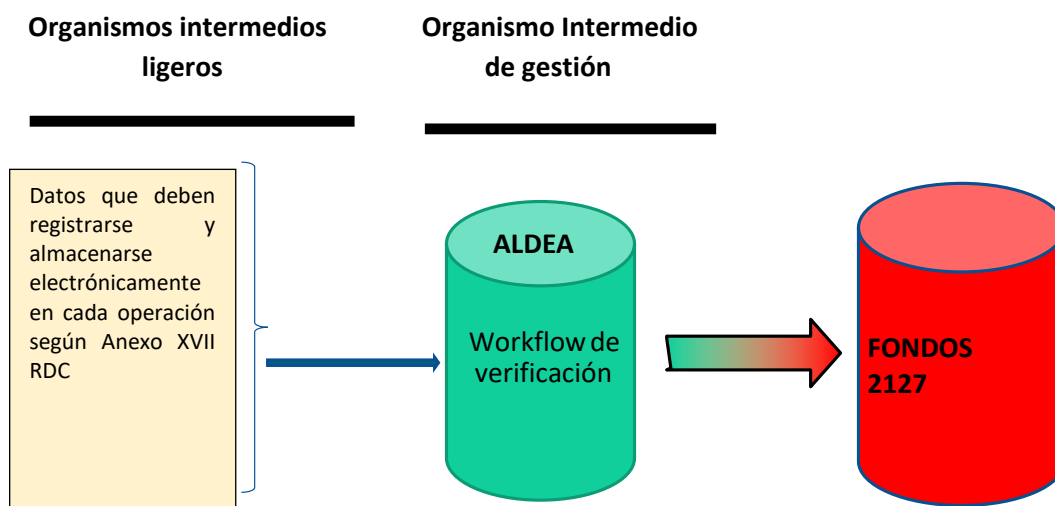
Organismos intermedios ligeros

Organismo Intermedio de gestión

Datos que deben registrarse y almacenarse electrónicamente en cada operación según Anexo XVII RDC

ALDEA

Workflow de verificación

FONDOS 2127